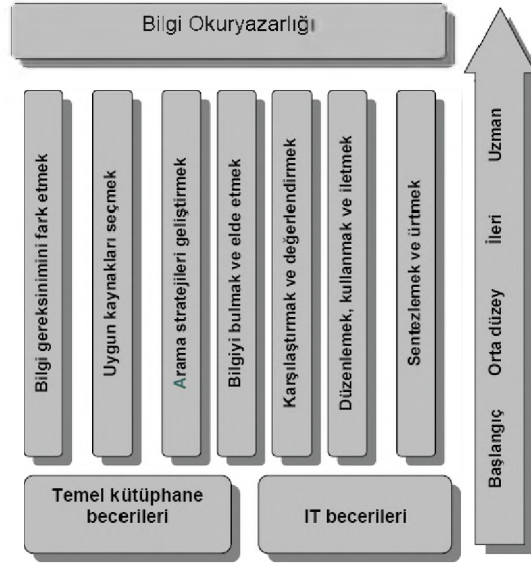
Bilgi Okuryazarlığı

Bilgi gereksinimini fark etmek

Uygun kaynakları seçmek

Arama stratejileri geliştirmek

Bilgiyi bulmak ve elde etmek

Karşılaştırmak ve değerlendirmek

Düzenlemek, kullanmak ve iletmek

Sentezlemek ve ürtmek

Başlangıç

Orta düzey

İleri

Uzman

Temel kütüphane becerileri

IT becerileri